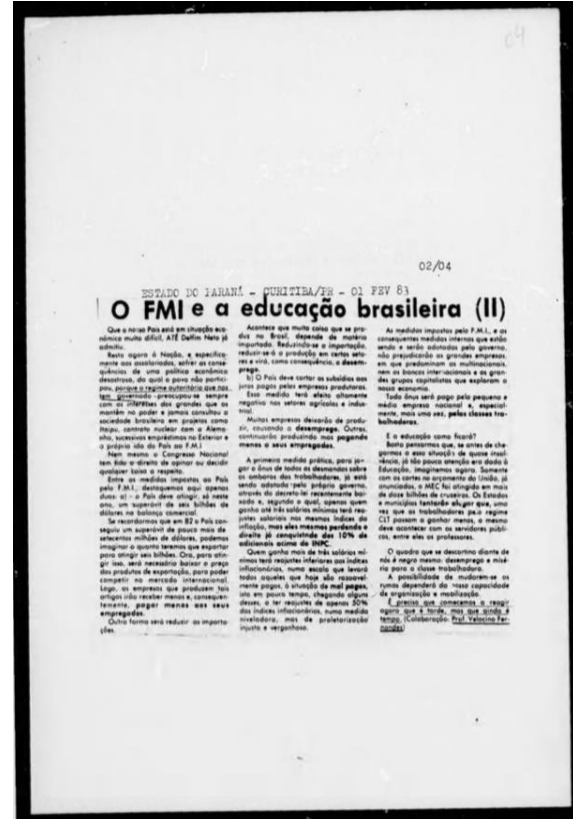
04

02/04

ESTADO DO PARANÁ - CURITIBA/PR - 01 FEV 83

O FMI e a educação brasileira (II)

Que a nossa País está em situação econômica muito difícil, ATÉ Delfim Neto já admitiu.

Resta agora à Nação, e especificamente aos assalariados, sofrer as consequências de uma política econômica desastrosa, da qual o povo não participou, porque o regime autoritário que nos tem governado preocupou-se sempre com os interêsses dos grandes que os mantém no poder e jamais consultou a sociedade brasileira em projetos como Itaipu, contrato nuclear com a Alemanha, sucessivos empréstimos no Exterior e o próprio ida do País ao F.M.I.

Nem mesmo o Congresso Nacional tem tido o direito de opinar ou decidir qualquer coisa a respeito.

Entre as medidas impostas ao País pelo F.M.I., destacamos aqui apenas duas: a) - o País deve atingir, só neste ano, um superávit de seis bilhões de dólares na balança comercial.

Se recordarmos que em 82 o País conseguiu um superávit de pouco mais de setecentos milhões de dólares, podemos imaginar o quanto teremos que exportar para atingir seis bilhões. Ora, para atingir isso, será necessário baixar o preço dos produtos de exportação, para poder competir no mercado internacional. Logo, as empresas que produzem tais artigos irão receber menos e, consequentemente, pagar menos aos seus empregados.

Outra forma será reduzir as importações.

Acontece que muita coisa que se produz no Brasil, depende de matéria importada. Reduzindo-se a importação, reduzir-se-á a produção em certos setores e virá, como consequência, o desemprego.

b) O País deve cortar os subsídios aos juros pagos pelas empresas produtoras.

Esse medida terá efeito altamente negativo nos setores agrícolas e industrial.

Muitas empresas deixarão de produzir, causando o desemprego. Outras, continuarão produzindo mas pagando menos a seus empregados.

A primeira medida prática, para jogar o ônus de todos os desmandos sobre os ombros dos trabalhadores, já está sendo adotada pelo próprio governo, através do decreto-lei recentemente baixado e, segundo o qual, apenas quem ganha até três salários mínimos terá reajustes salariais nos mesmos índices da inflação, mas eles mesmos perdendo o direito já conquistado dos 10% de adicionais acima do INPC.

Quem ganha mais de três salários mínimos terá reajustes inferiores aos índices inflacionários, numa escala que levará todos aqueles que hoje são razoavelmente pagos, à situação de mal pagos, isto em pouco tempo, chegando alguns desses, a ter reajustes de apenas 50% dos índices inflacionários, numa medida niveladora, mas de proletarização injusta e vergonhosa.

As medidas impostas pelo F.M.I., e as consequentes medidas internas que estão sendo e serão adotadas pelo governo, não prejudicarão os grandes empresas, em que predominam as multinacionais, nem os bancos internacionais e os grandes grupos capitalistas que exploram a nossa economia.

Todo ônus será pago pela pequena e média empresa nacional e, especialmente, mais uma vez, pelas classes trabalhadoras.

E a educação como ficará?

Basta pensarmos que, se antes de chegarmos a essa situação de quase insolvência, já não se dava atenção à Educação, imaginemos agora. Somente com os cortes no orçamento da União, já anunciados, o MEC foi atingido em mais de doze bilhões de cruzeiros. Os Estados e municípios tentarão ah, por que, uma vez que os trabalhadores pelo regime CLT passam a ganhar menos, o mesmo deve acontecer com os servidores públicos, entre eles os professores.

O quadro que se descortina diante de nós é negro mesmo: desemprego e miséria para a classe trabalhadora.

A possibilidade de mudarmos os rumos dependerá da nossa capacidade de organização e mobilização.

É preciso que comecemos a reagir agora que é tarde, mas que ainda é tempo. (Colaboração: Prof. Velocino Fernandes)